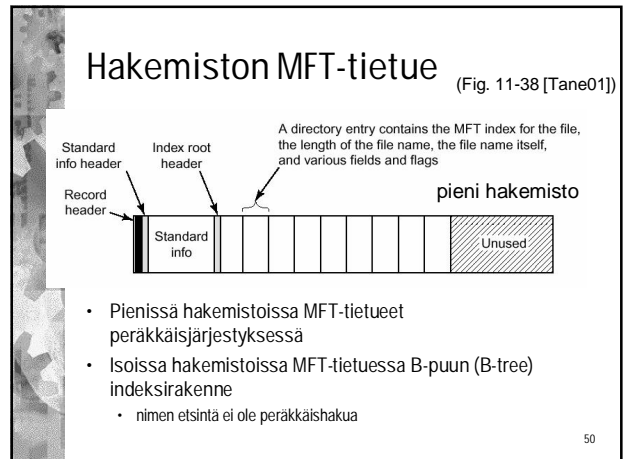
Hakemiston MFT-tietue (Fig. 11-38 [Tane01])

Standard info header

Index root header

A directory entry contains the MFT index for the file, the length of the file name, the file name itself, and various fields and flags

Record header

pieni hakemisto

Standard info

Unused

• Pienissä hakemistoissa MFT-tietueet peräkkäisjärjestyksessä

• Isoissa hakemistoissa MFT-tietuessa B-puun (B-tree) indeksirakenne

• nimen etsintä ei ole peräkkäishakua

50